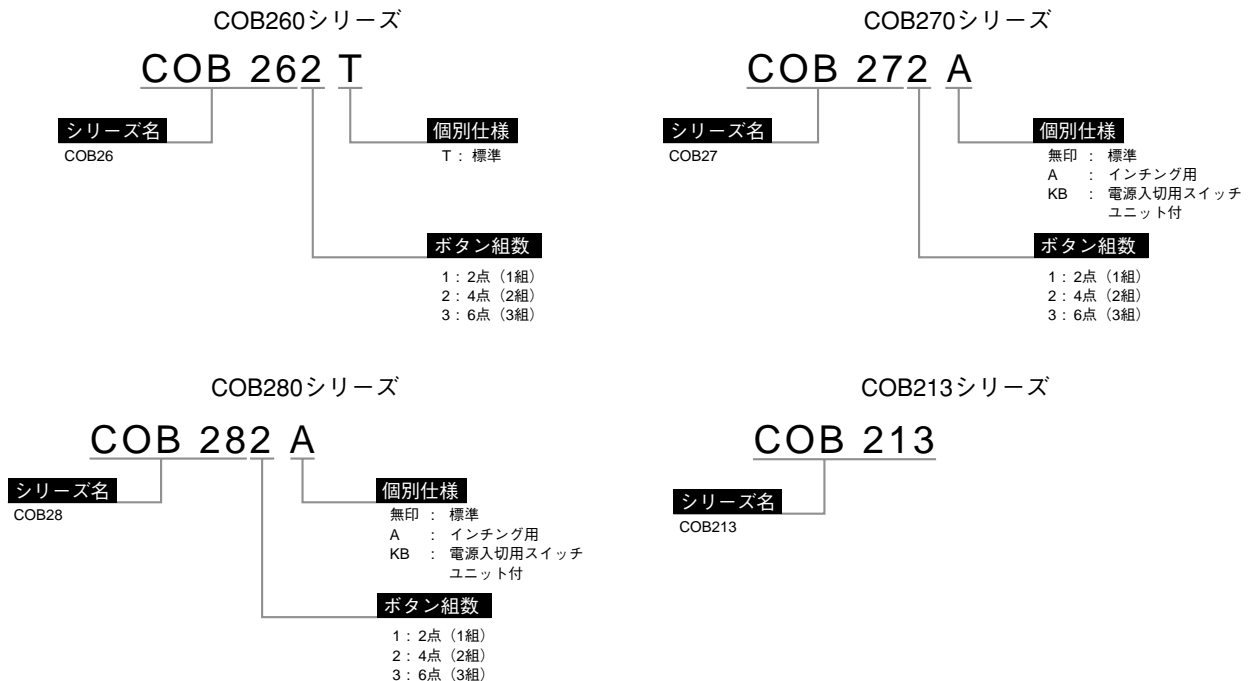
COB260シリーズ

COB 262 T

シリーズ名
COB26

個別仕様
T：標準

ボタン組数
1：2点（1組）
2：4点（2組）
3：6点（3組）

COB270シリーズ

COB 272 A

シリーズ名
COB27

個別仕様
無印 ： 標準
A ： インチング用
KB ： 電源入切用スイッチユニット付

ボタン組数
1：2点（1組）
2：4点（2組）
3：6点（3組）

COB280シリーズ

COB 282 A

シリーズ名
COB28

個別仕様
無印 ： 標準
A ： インチング用
KB ： 電源入切用スイッチユニット付

ボタン組数
1：2点（1組）
2：4点（2組）
3：6点（3組）

COB213シリーズ

COB 213

シリーズ名
COB213